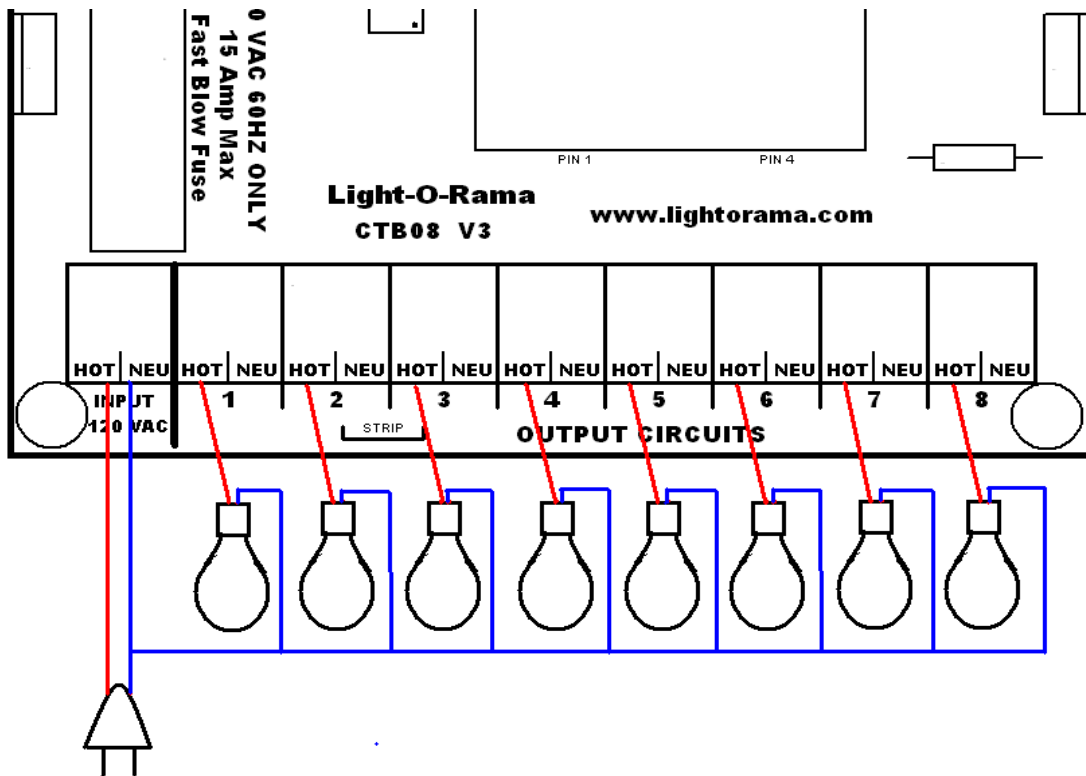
0 VAC 60HZ ONLY
15 Amp Max
Fast Blow Fuse

PIN 1
PIN 4

Light-O-Rama
CTB08 V3
www.lightorama.com

HOT NEU HOT NEU HOT NEU HOT NEU HOT NEU HOT NEU HOT NEU HOT NEU HOT NEU

INPUT
120 VAC

1 2 3 4 5 6 7 8

STRIP

OUTPUT CIRCUITS